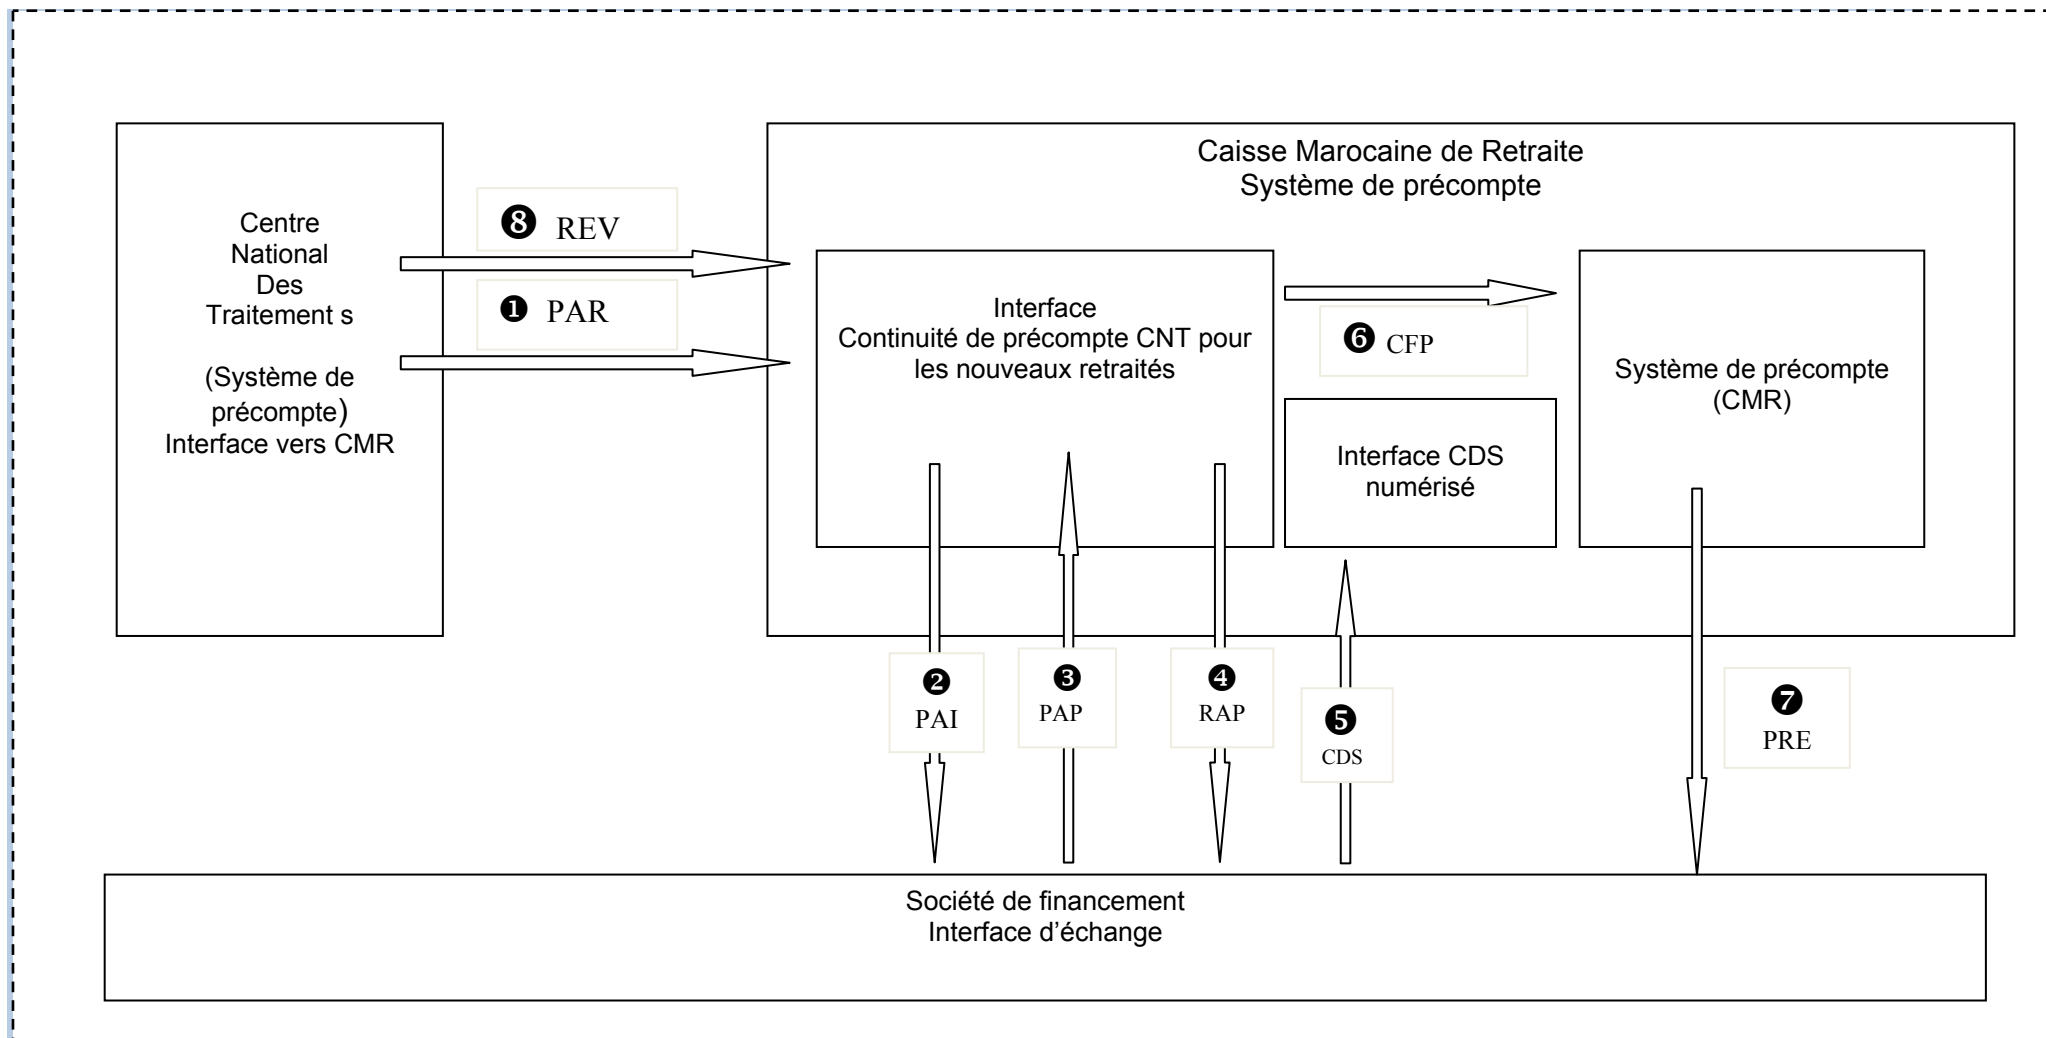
Centre National Des Traitement s

(Système de précompte) Interface vers CMR

❽ REV

❶ PAR

Caisse Marocaine de Retraite
Système de précompte

Interface
Continuité de précompte CNT pour les nouveaux retraités

❻ CFP

Système de précompte (CMR)

Interface CDS numérisé

❷ PAI

❸ PAP

❹ RAP

❺ CDS

❼ PRE

Société de financement
Interface d'échange